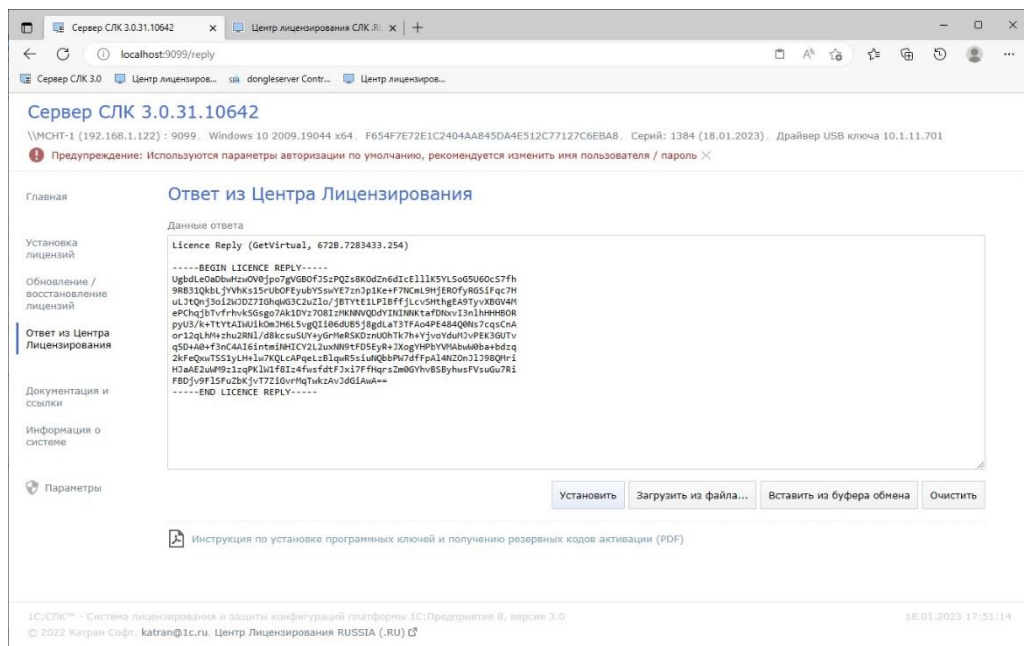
Сервер СЛК 3.0.31.10642 × Центр лицензирования СЛК.R ×

localhost:9099/reply

Сервер СЛК 3.0 Центр лицензиров... dongleserver Contr... Центр лицензиров...

Сервер СЛК 3.0.31.10642

\\MCHT-1 (192.168.1.122) : 9099, Windows 10 2009.19044 x64, F654F7E72E1C2404AA845DA4E512C77127C6EBA8, Серий: 1384 (18.01.2023), Драйвер USB ключа 10.1.11.701

Предупреждение: Используются параметры авторизации по умолчанию, рекомендуется изменить имя пользователя / пароль

Главная

Установка лицензий

Обновление / восстановление лицензий

Ответ из Центра Лицензирования

Документация и ссылки

Информация о системе

Параметры

Ответ из Центра Лицензирования

Данные ответа

Licence Reply (GetVirtual, 672B.7283433.254)

-----BEGIN LICENCE REPLY-----
UgbdLeOaDbwHzwOV0jpo7gVGBOfJSzPQZs8KOdZn6dIcElllK5YLSoG5U6OcS7fh
9RB31QkbLjYVhKs15rUbOFEyubYSswYE7znJp1Ke+F7NCmL9HjEROfyRGSiFqc7H
uLJtQnj3oi2WJDZ7IGhqWG3C2uZlo/jBTYtE1LPlBffjLcvSHthgEA9TyvXBGV4M
ePChqjbTvfrhvkSGsgo7Ak1DYz7O8IzMKNNVQDdYINlNNKtafDNxvI3nlhHHHBOR
pyU3/k+TtYtAIWUikOmJH6L5vgQI06dUB5j8gdLaT3TFAo4PE484Q0Ns7cqsCnA
or12qLhM+zhu2RNl/d8kcsuSUY+yGrMeRSKDznUOhTk7h+YjvoYduMJvPEK3GUTv
q5D+A0+f3nC4AI6intmiNHICY2L2uxNN9tFD5EyR+JXogYHPbYVMAbwW0ba+bdzq
2kFeQxwTSS1yLH+lw7KQLcAPqeLzBlqwR5siuNQbbPW7dfFpAl4NZOnJlJ98QMri
HJaAE2uWM9z1zqPKlW1f8Iz4fwsfdtFJxi7FfHqrsZm0GYhvBSByhwsFVsuGu7Ri
FBDjv9FlSFuZbKjvT7ZiGvrMqTwkzAvJdGiAwA==
-----END LICENCE REPLY-----

Установить Загрузить из файла... Вставить из буфера обмена Очистить

Инструкция по установке программных ключей и получению резервных кодов активации (PDF)

1С:СЛК™ - Система лицензирования и защиты конфигураций платформы 1С:Предприятие 8, версия 3.0 18.01.2023 17:51:14

© 2022 Катран Софт, katran@1c.ru, Центр Лицензирования RUSSIA (.RU)